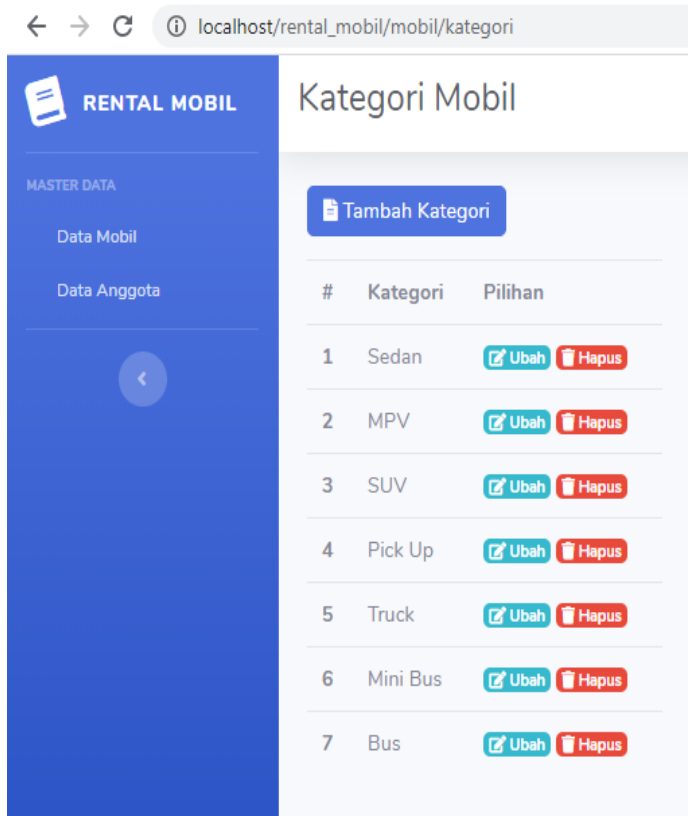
localhost/rental_mobil/mobil/kategori

RENTAL MOBIL

MASTER DATA

Data Mobil

Data Anggota

Kategori Mobil

Tambah Kategori

| # | Kategori | Pilihan |
|---|---|---|
| 1 | Sedan | Ubah Hapus |
| 2 | MPV | Ubah Hapus |
| 3 | SUV | Ubah Hapus |
| 4 | Pick Up | Ubah Hapus |
| 5 | Truck | Ubah Hapus |
| 6 | Mini Bus | Ubah Hapus |
| 7 | Bus | Ubah Hapus |